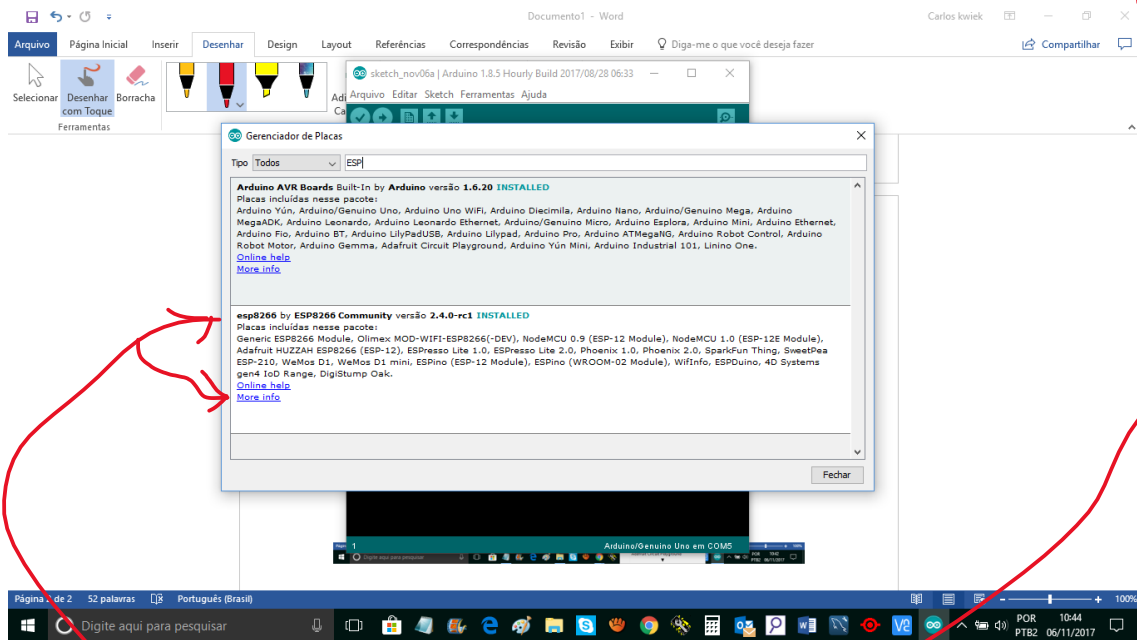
Documento1 - Word
Carlos kwiek
Arquivo
Página Inicial
Inserir
Desenhar
Design
Layout
Referências
Correspondências
Revisão
Exibir
Diga-me o que você deseja fazer
Compartilhar
Selecionar
Desenhar com Toque
Borracha
Ferramentas

sketch_nov06a | Arduino 1.8.5 Hourly Build 2017/08/28 06:33
Arquivo Editar Sketch Ferramentas Ajuda

Gerenciador de Placas
Tipo Todos
ESP

Arduino AVR Boards Built-In by Arduino versão 1.6.20 INSTALLED
Placas incluídas nesse pacote:
Arduino Yún, Arduino/Genuino Uno, Arduino Uno WiFi, Arduino Diecimila, Arduino Nano, Arduino/Genuino Mega, Arduino MegaADK, Arduino Leonardo, Arduino Leonardo Ethernet, Arduino/Genuino Micro, Arduino Esplora, Arduino Mini, Arduino Ethernet, Arduino Fio, Arduino BT, Arduino LilyPadUSB, Arduino Lilypad, Arduino Pro, Arduino ATMegaNG, Arduino Robot Control, Arduino Robot Motor, Arduino Gemma, Adafruit Circuit Playground, Arduino Yún Mini, Arduino Industrial 101, Linino One.
Online help
More info

esp8266 by ESP8266 Community versão 2.4.0-rc1 INSTALLED
Placas incluídas nesse pacote:
Generic ESP8266 Module, Olimex MOD-WIFI-ESP8266(-DEV), NodeMCU 0.9 (ESP-12 Module), NodeMCU 1.0 (ESP-12E Module), Adafruit HUZZAH ESP8266 (ESP-12), ESPresso Lite 1.0, ESPresso Lite 2.0, Phoenix 1.0, Phoenix 2.0, SparkFun Thing, SweetPea ESP-210, WeMos D1, WeMos D1 mini, ESPino (ESP-12 Module), ESPino (WROOM-02 Module), WifInfo, ESPDuino, 4D Systems gen4 IoD Range, DigiStump Oak.
Online help
More info

Fechar

1
Arduino/Genuino Uno em COM5

Página 1 de 2
52 palavras
Português (Brasil)
100%
Digite aqui para pesquisar
POR PTB2
10:44
06/11/2017